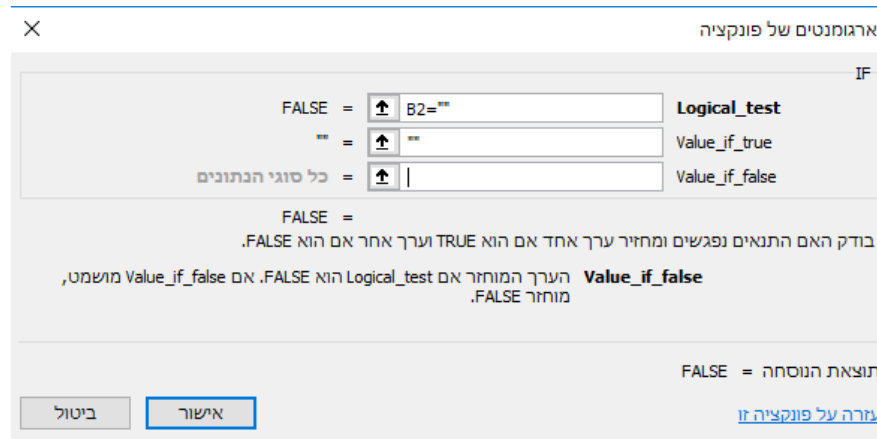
ארגומנטים של פונקציה
×

IF

Logical_test B2="" = FALSE

Value_if_true "" = ""

Value_if_false = כל סוגי הנתונים

= FALSE

בודק האם התנאים נפגשים ומחזיר ערך אחד אם הוא TRUE וערך אחר אם הוא FALSE.

Value_if_false הערך המוחזר אם Logical_test הוא FALSE. אם Value_if_false מושמט, מוחזר FALSE.

תוצאת הנוסחה = FALSE

עזרה על פונקציה זו

אישור

ביטול